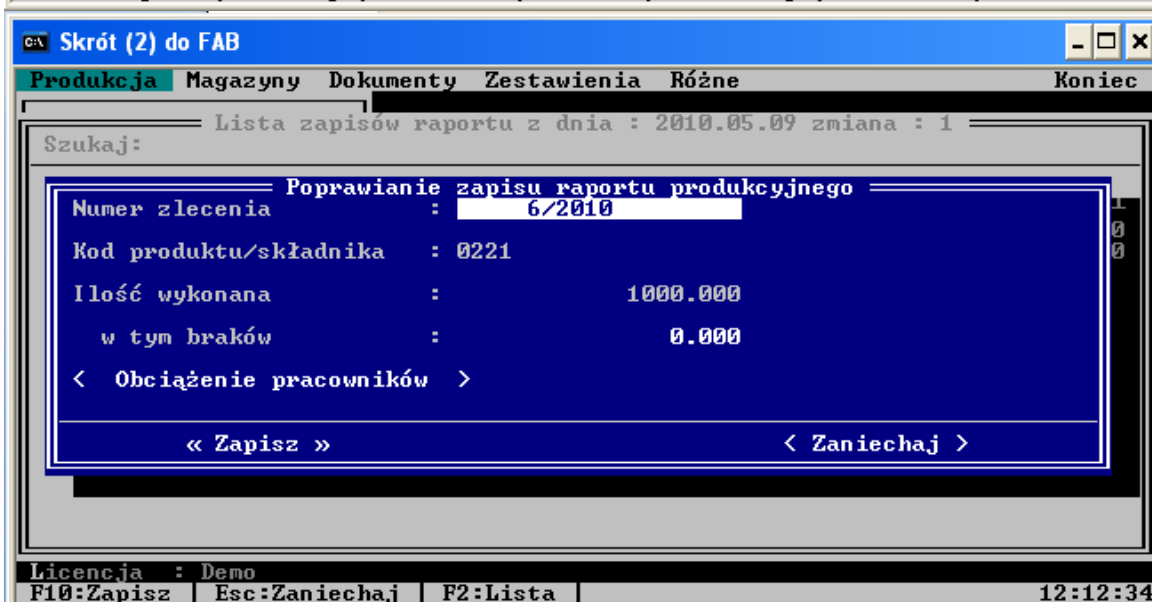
Skrót (2) do FAB

Produkcja Magazyny Dokumenty Zestawienia Różne Koniec

Lista zapisów raportu z dnia : 2010.05.09 zmiana : 1

Szukaj:

Poprawianie zapisu raportu produkcyjnego

Numer zlecenia : 6/2010

Kod produktu/składnika : 0221

Ilość wykonana : 1000.000

w tym braków : 0.000

< Obciążenie pracowników >

« Zapisz »

< Zaniechaj >

Licencja : Demo

F10:Zapisz | Esc:Zaniechaj | F2:Lista | 12:12:34